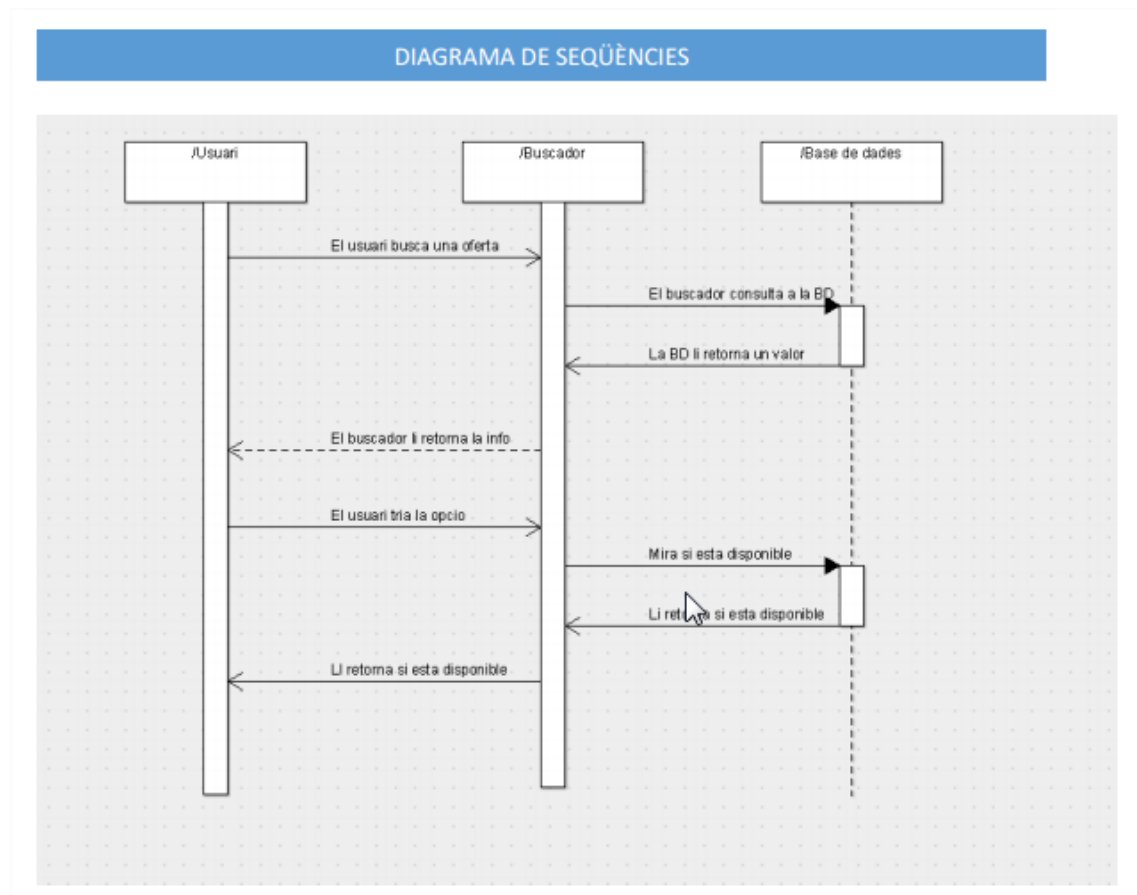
DIAGRAMA DE SEQÜÈNCIES

/Usuari

/Buscador

/Base de dades

El usuari busca una oferta

El buscador consulta a la BD

La BD li retorna un valor

El buscador li retorna la info

El usuari tria la opcio

Mira si esta disponible

Li ret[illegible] si esta disponible

Li retorna si esta disponible